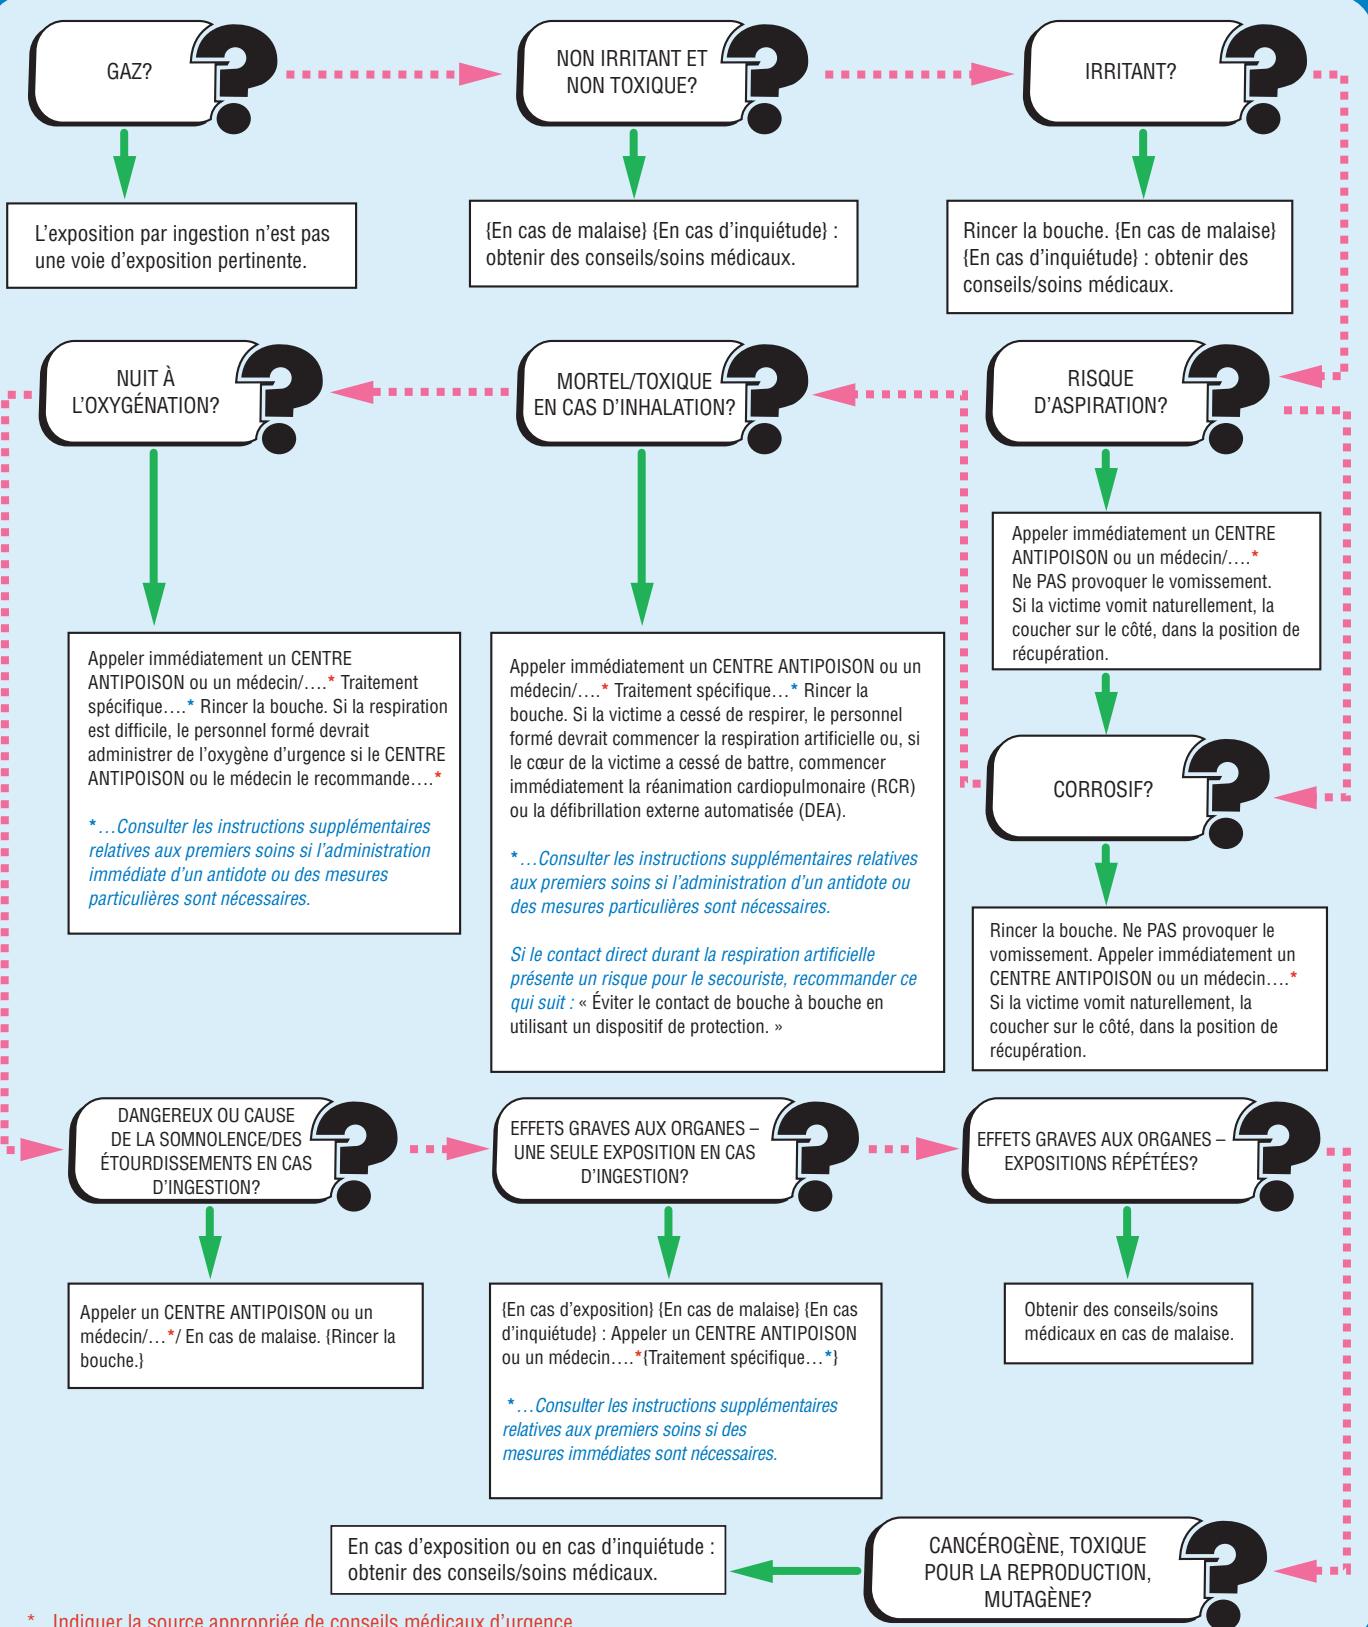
GAZ?

NON IRRITANT ET NON TOXIQUE?

IRRITANT?

L'exposition par ingestion n'est pas une voie d'exposition pertinente.

{En cas de malaise} {En cas d'inquiétude} : obtenir des conseils/soins médicaux.

Rincer la bouche. {En cas de malaise} {En cas d'inquiétude} : obtenir des conseils/soins médicaux.

NUIT À L'OXYGÉNATION?

MORTEL/TOXIQUE EN CAS D'INHALATION?

RISQUE D'ASPIRATION?

Appeler immédiatement un CENTRE ANTIPOISON ou un médecin/….* Ne PAS provoquer le vomissement. Si la victime vomit naturellement, la coucher sur le côté, dans la position de récupération.

Appeler immédiatement un CENTRE ANTIPOISON ou un médecin/….* Traitement spécifique….* Rincer la bouche. Si la respiration est difficile, le personnel formé devrait administrer de l'oxygène d'urgence si le CENTRE ANTIPOISON ou le médecin le recommande….*

*…Consulter les instructions supplémentaires relatives aux premiers soins si l'administration immédiate d'un antidote ou des mesures particulières sont nécessaires.

Appeler immédiatement un CENTRE ANTIPOISON ou un médecin/….* Traitement spécifique…* Rincer la bouche. Si la victime a cessé de respirer, le personnel formé devrait commencer la respiration artificielle ou, si le cœur de la victime a cessé de battre, commencer immédiatement la réanimation cardiopulmonaire (RCR) ou la défibrillation externe automatisée (DEA).

*…Consulter les instructions supplémentaires relatives aux premiers soins si l'administration d'un antidote ou des mesures particulières sont nécessaires.

Si le contact direct durant la respiration artificielle présente un risque pour le secouriste, recommander ce qui suit : « Éviter le contact de bouche à bouche en utilisant un dispositif de protection. »

CORROSIF?

Rincer la bouche. Ne PAS provoquer le vomissement. Appeler immédiatement un CENTRE ANTIPOISON ou un médecin….* Si la victime vomit naturellement, la coucher sur le côté, dans la position de récupération.

DANGEREUX OU CAUSE DE LA SOMNOLENCE/DES ÉTOURDISSEMENTS EN CAS D'INGESTION?

EFFETS GRAVES AUX ORGANES – UNE SEULE EXPOSITION EN CAS D'INGESTION?

EFFETS GRAVES AUX ORGANES – EXPOSITIONS RÉPÉTÉES?

Appeler un CENTRE ANTIPOISON ou un médecin/…*/ En cas de malaise. {Rincer la bouche.}

{En cas d'exposition} {En cas de malaise} {En cas d'inquiétude} : Appeler un CENTRE ANTIPOISON ou un médecin….*{Traitement spécifique…*}

*…Consulter les instructions supplémentaires relatives aux premiers soins si des mesures immédiates sont nécessaires.

Obtenir des conseils/soins médicaux en cas de malaise.

En cas d'exposition ou en cas d'inquiétude : obtenir des conseils/soins médicaux.

CANCÉROGÈNE, TOXIQUE POUR LA REPRODUCTION, MUTAGÈNE?

* Indiquer la source appropriée de conseils médicaux d'urgence